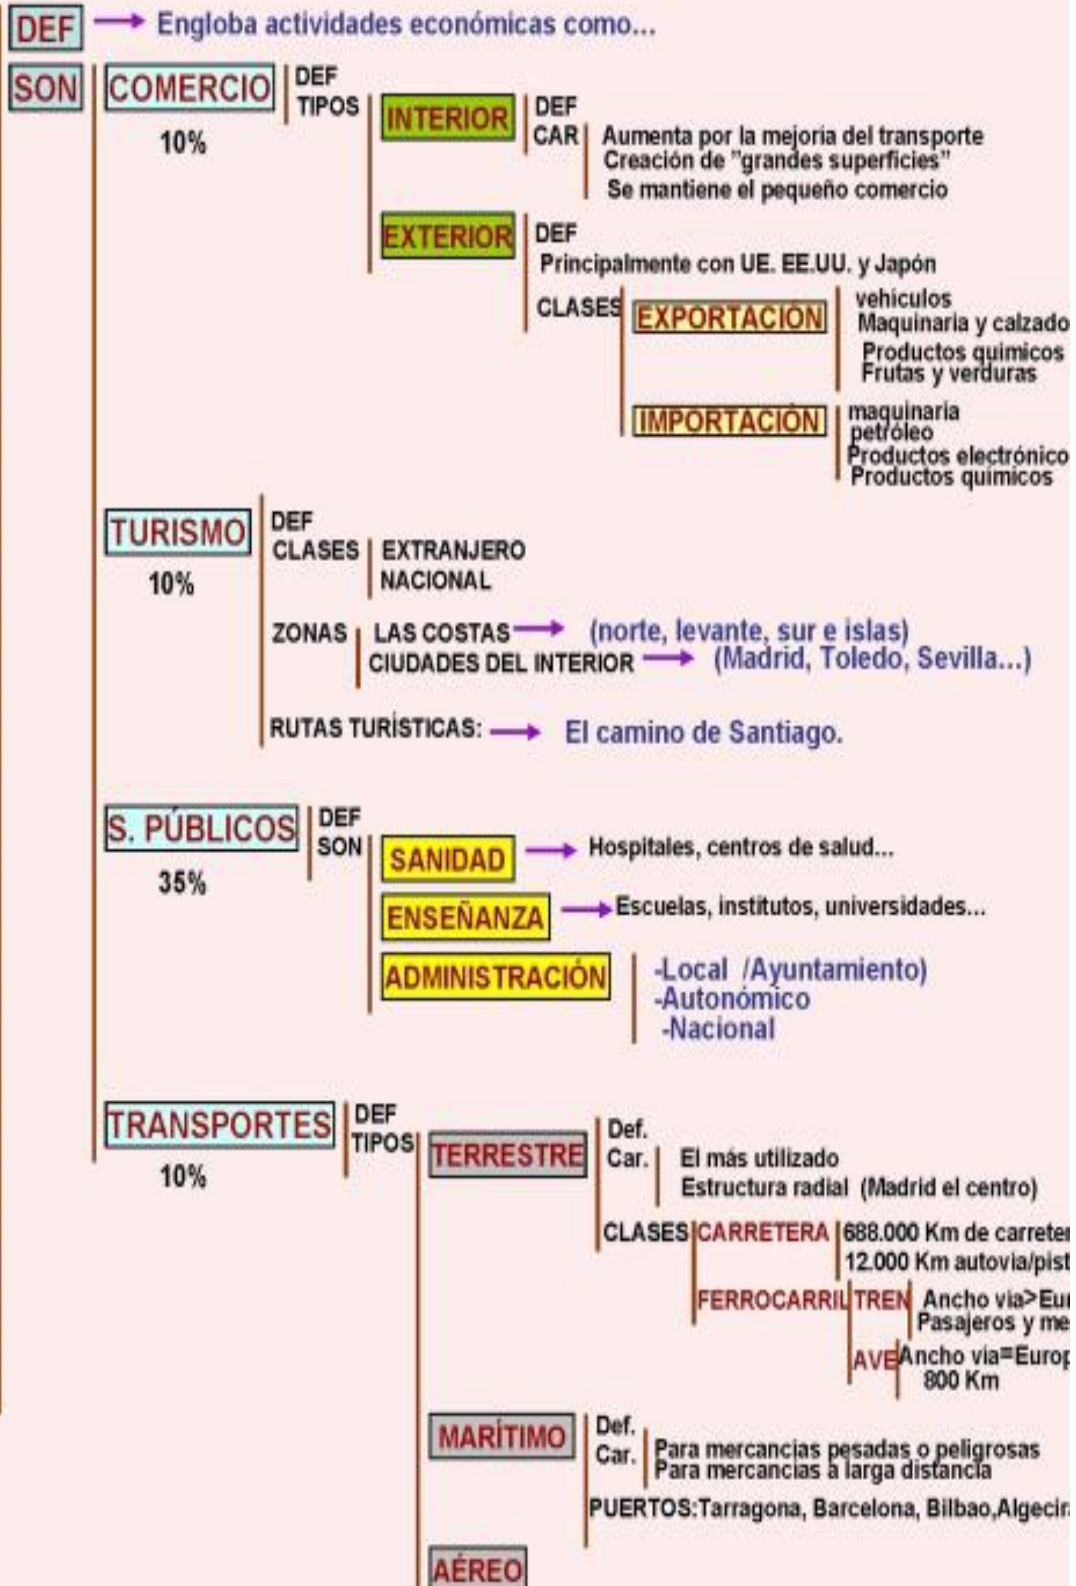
DEF → Engloba actividades económicas como...

SON

COMERCIO
10%
DEF
TIPOS
INTERIOR
DEF
CAR
Aumenta por la mejoria del transporte
Creación de "grandes superficies"
Se mantiene el pequeño comercio

EXTERIOR
DEF
Principalmente con UE. EE.UU. y Japón
CLASES
EXPORTACIÓN
vehiculos
Maquinaria y calzado
Productos quimicos
Frutas y verduras
IMPORTACIÓN
maquinaria
petróleo
Productos electrónico
Productos quimicos

TURISMO
10%
DEF
CLASES
EXTRANJERO
NACIONAL
ZONAS
LAS COSTAS → (norte, levante, sur e islas)
CIUDADES DEL INTERIOR → (Madrid, Toledo, Sevilla...)
RUTAS TURÍSTICAS: → El camino de Santiago.

S. PÚBLICOS
35%
DEF
SON
SANIDAD → Hospitales, centros de salud...
ENSEÑANZA → Escuelas, institutos, universidades...
ADMINISTRACIÓN
-Local /Ayuntamiento)
-Autonómico
-Nacional

TRANSPORTES
10%
DEF
TIPOS
TERRESTRE
Def.
Car.
El más utilizado
Estructura radial (Madrid el centro)
CLASES
CARRETERA
688.000 Km de carrete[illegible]
12.000 Km autovia/pist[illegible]
FERROCARRIL
TREN
Ancho via>Eu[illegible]
Pasajeros y me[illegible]
AVE
Ancho via=Europ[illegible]
800 Km

MARÍTIMO
Def.
Car.
Para mercancias pesadas o peligrosas
Para mercancias a larga distancia
PUERTOS:Tarragona, Barcelona, Bilbao,Algeci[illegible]

AÉREO